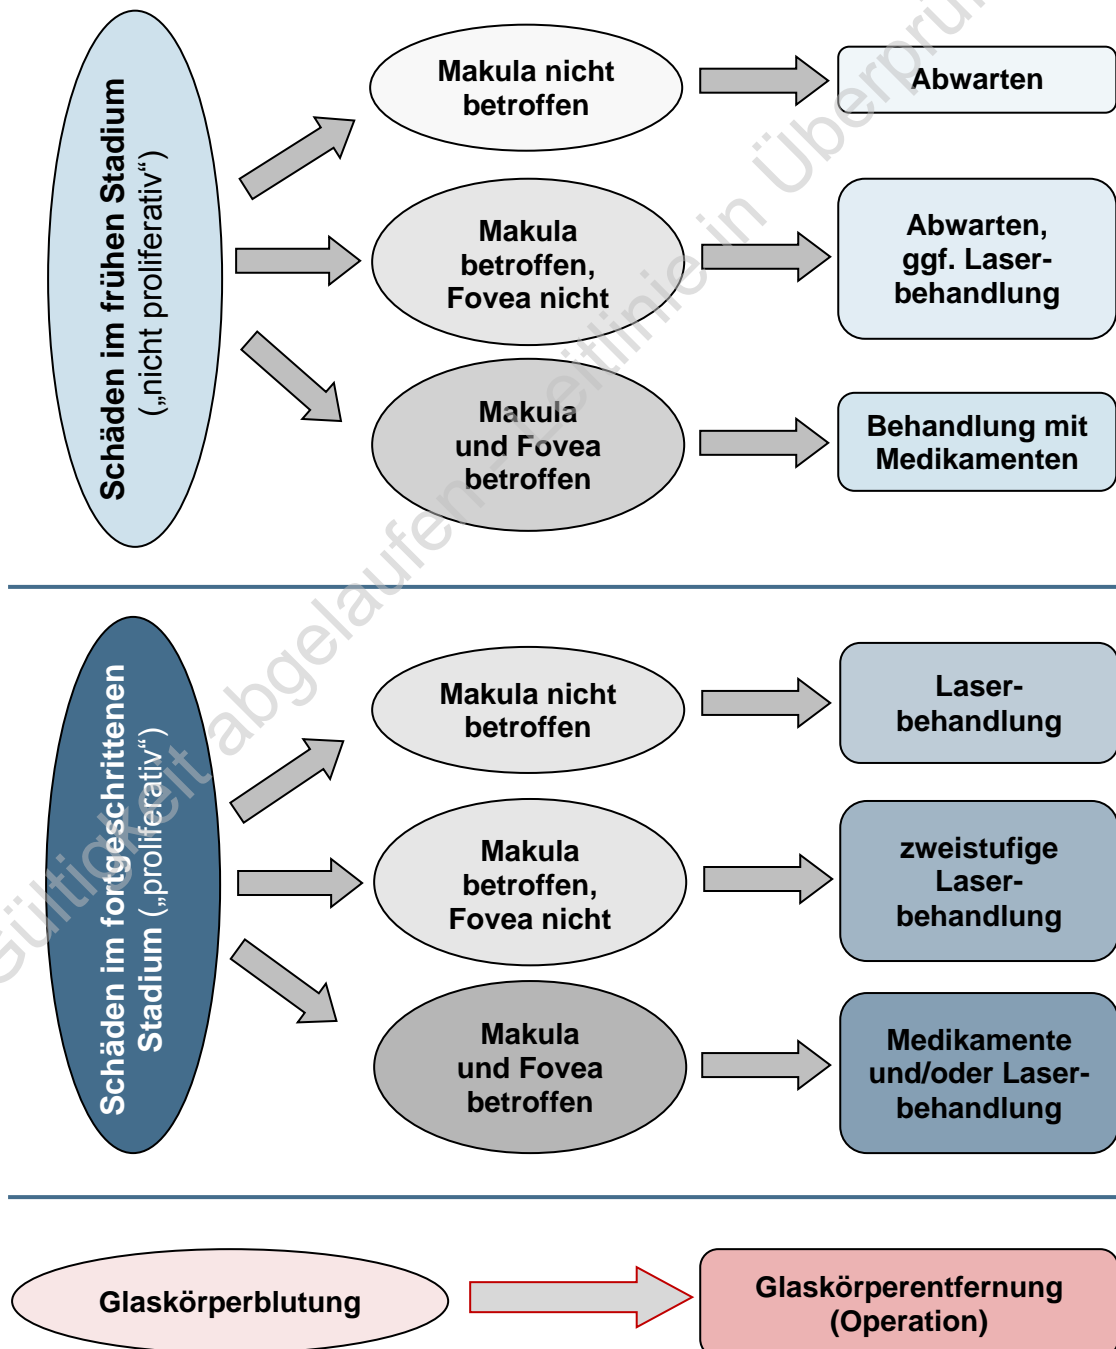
Schäden im frühen Stadium („nicht proliferativ“)

Makula nicht betroffen

Abwarten

Makula betroffen, Fovea nicht

Abwarten, ggf. Laserbehandlung

Makula und Fovea betroffen

Behandlung mit Medikamenten

Schäden im fortgeschrittenen Stadium („proliferativ“)

Makula nicht betroffen

Laserbehandlung

Makula betroffen, Fovea nicht

zweistufige Laserbehandlung

Makula und Fovea betroffen

Medikamente und/oder Laserbehandlung

Glaskörperblutung

Glaskörperentfernung (Operation)

Gültigkeit abgelaufen, Leitlinie in Überprüfung